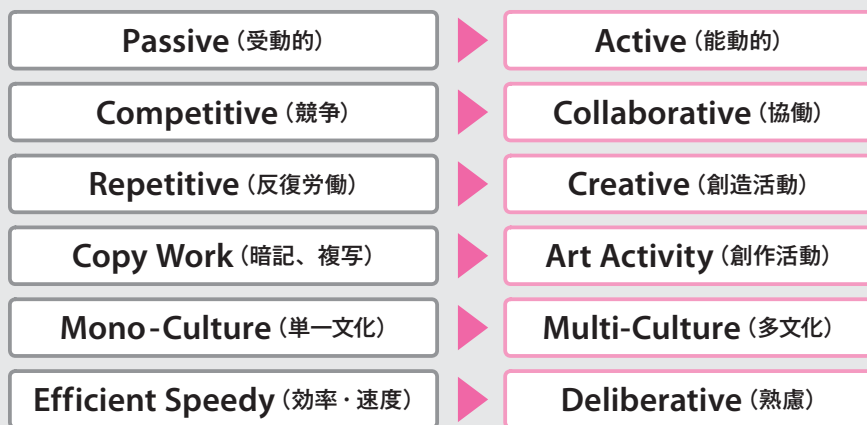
| | |
|---|---|
| Passive（受動的） | Active（能動的） |
| Competitive（競争） | Collaborative（協働） |
| Repetitive（反復労働） | Creative（創造活動） |
| Copy Work（暗記、複写） | Art Activity（創作活動） |
| Mono-Culture（単一文化） | Multi-Culture（多文化） |
| Efficient Speedy（効率・速度） | Deliberative（熟慮） |